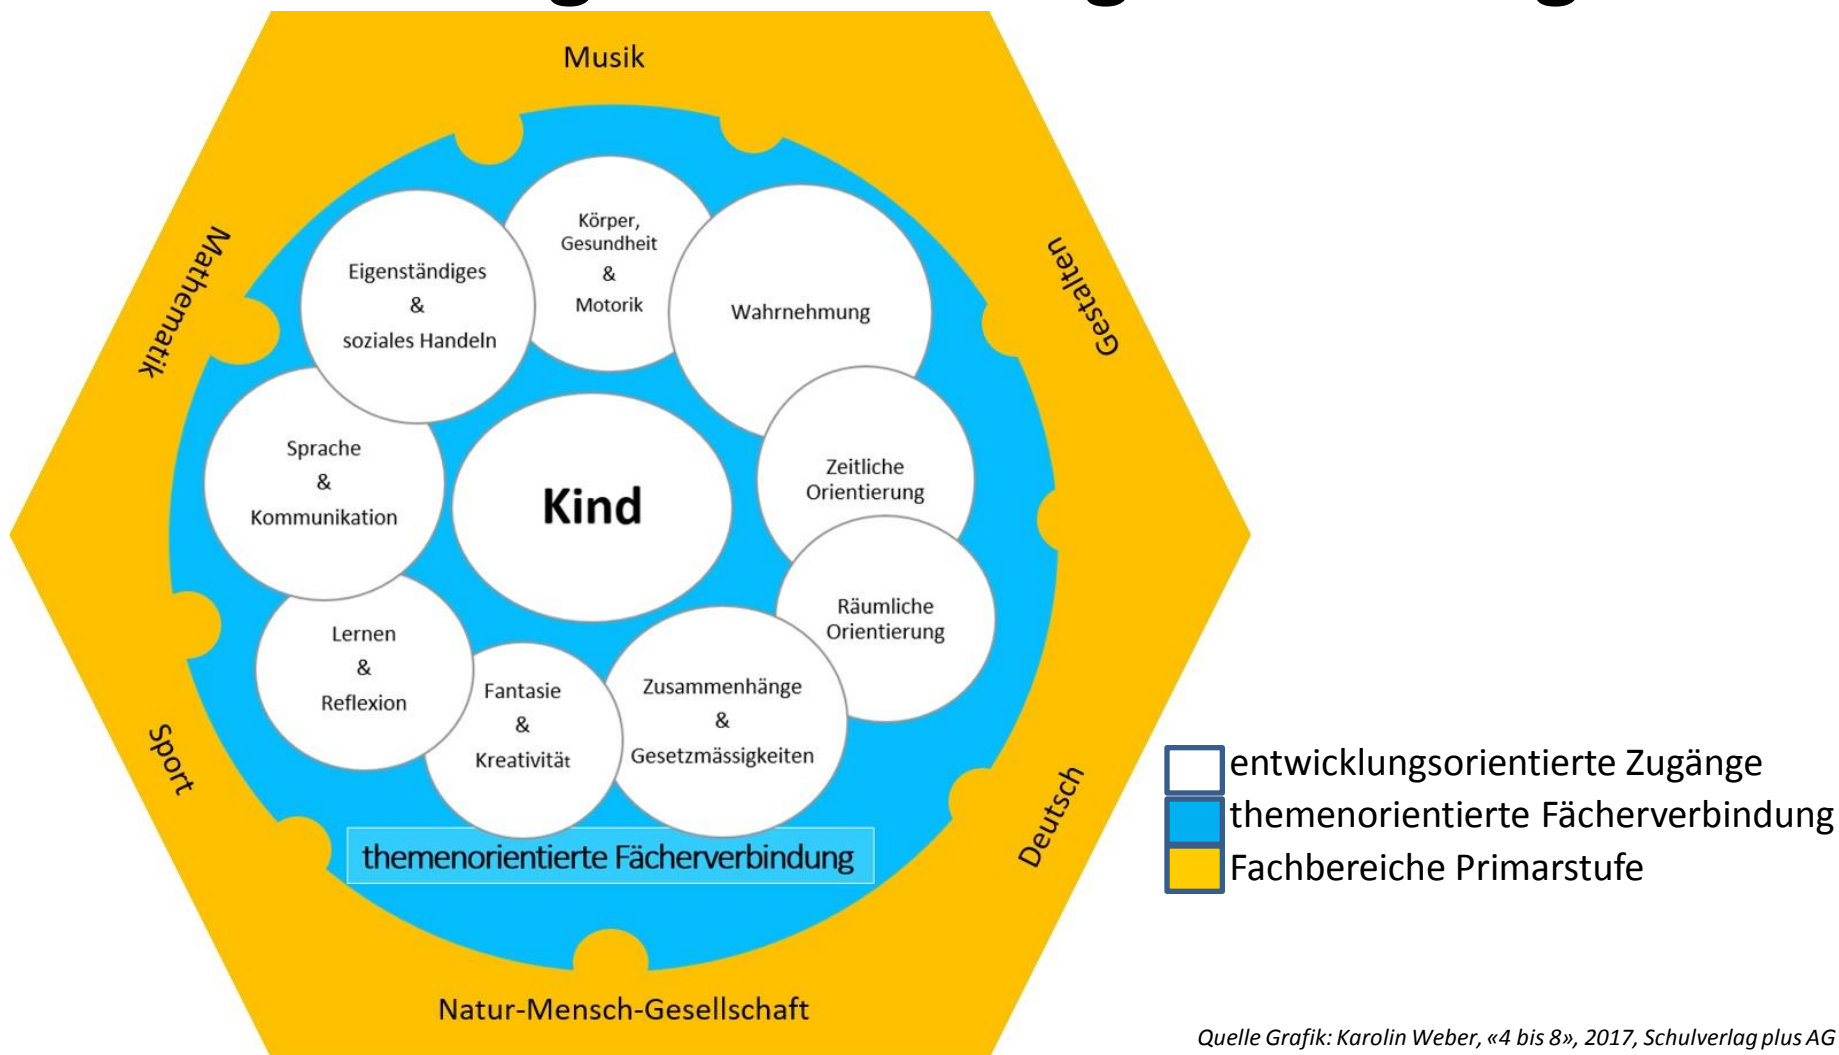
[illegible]

Musik

Mathematik

Gestalten

Eigenständiges & soziales Handeln

Körper, Gesundheit & Motorik

Wahrnehmung

Sprache & Kommunikation

Kind

Zeitliche Orientierung

Räumliche Orientierung

Lernen & Reflexion

Fantasie & Kreativität

Zusammenhänge & Gesetzmässigkeiten

themenorientierte Fächerverbindung

Sport

Deutsch

Natur-Mensch-Gesellschaft

entwicklungsorientierte Zugänge
themenorientierte Fächerverbindung
Fachbereiche Primarstufe

Quelle Grafik: Karolin Weber, «4 bis 8», 2017, Schulverlag plus AG